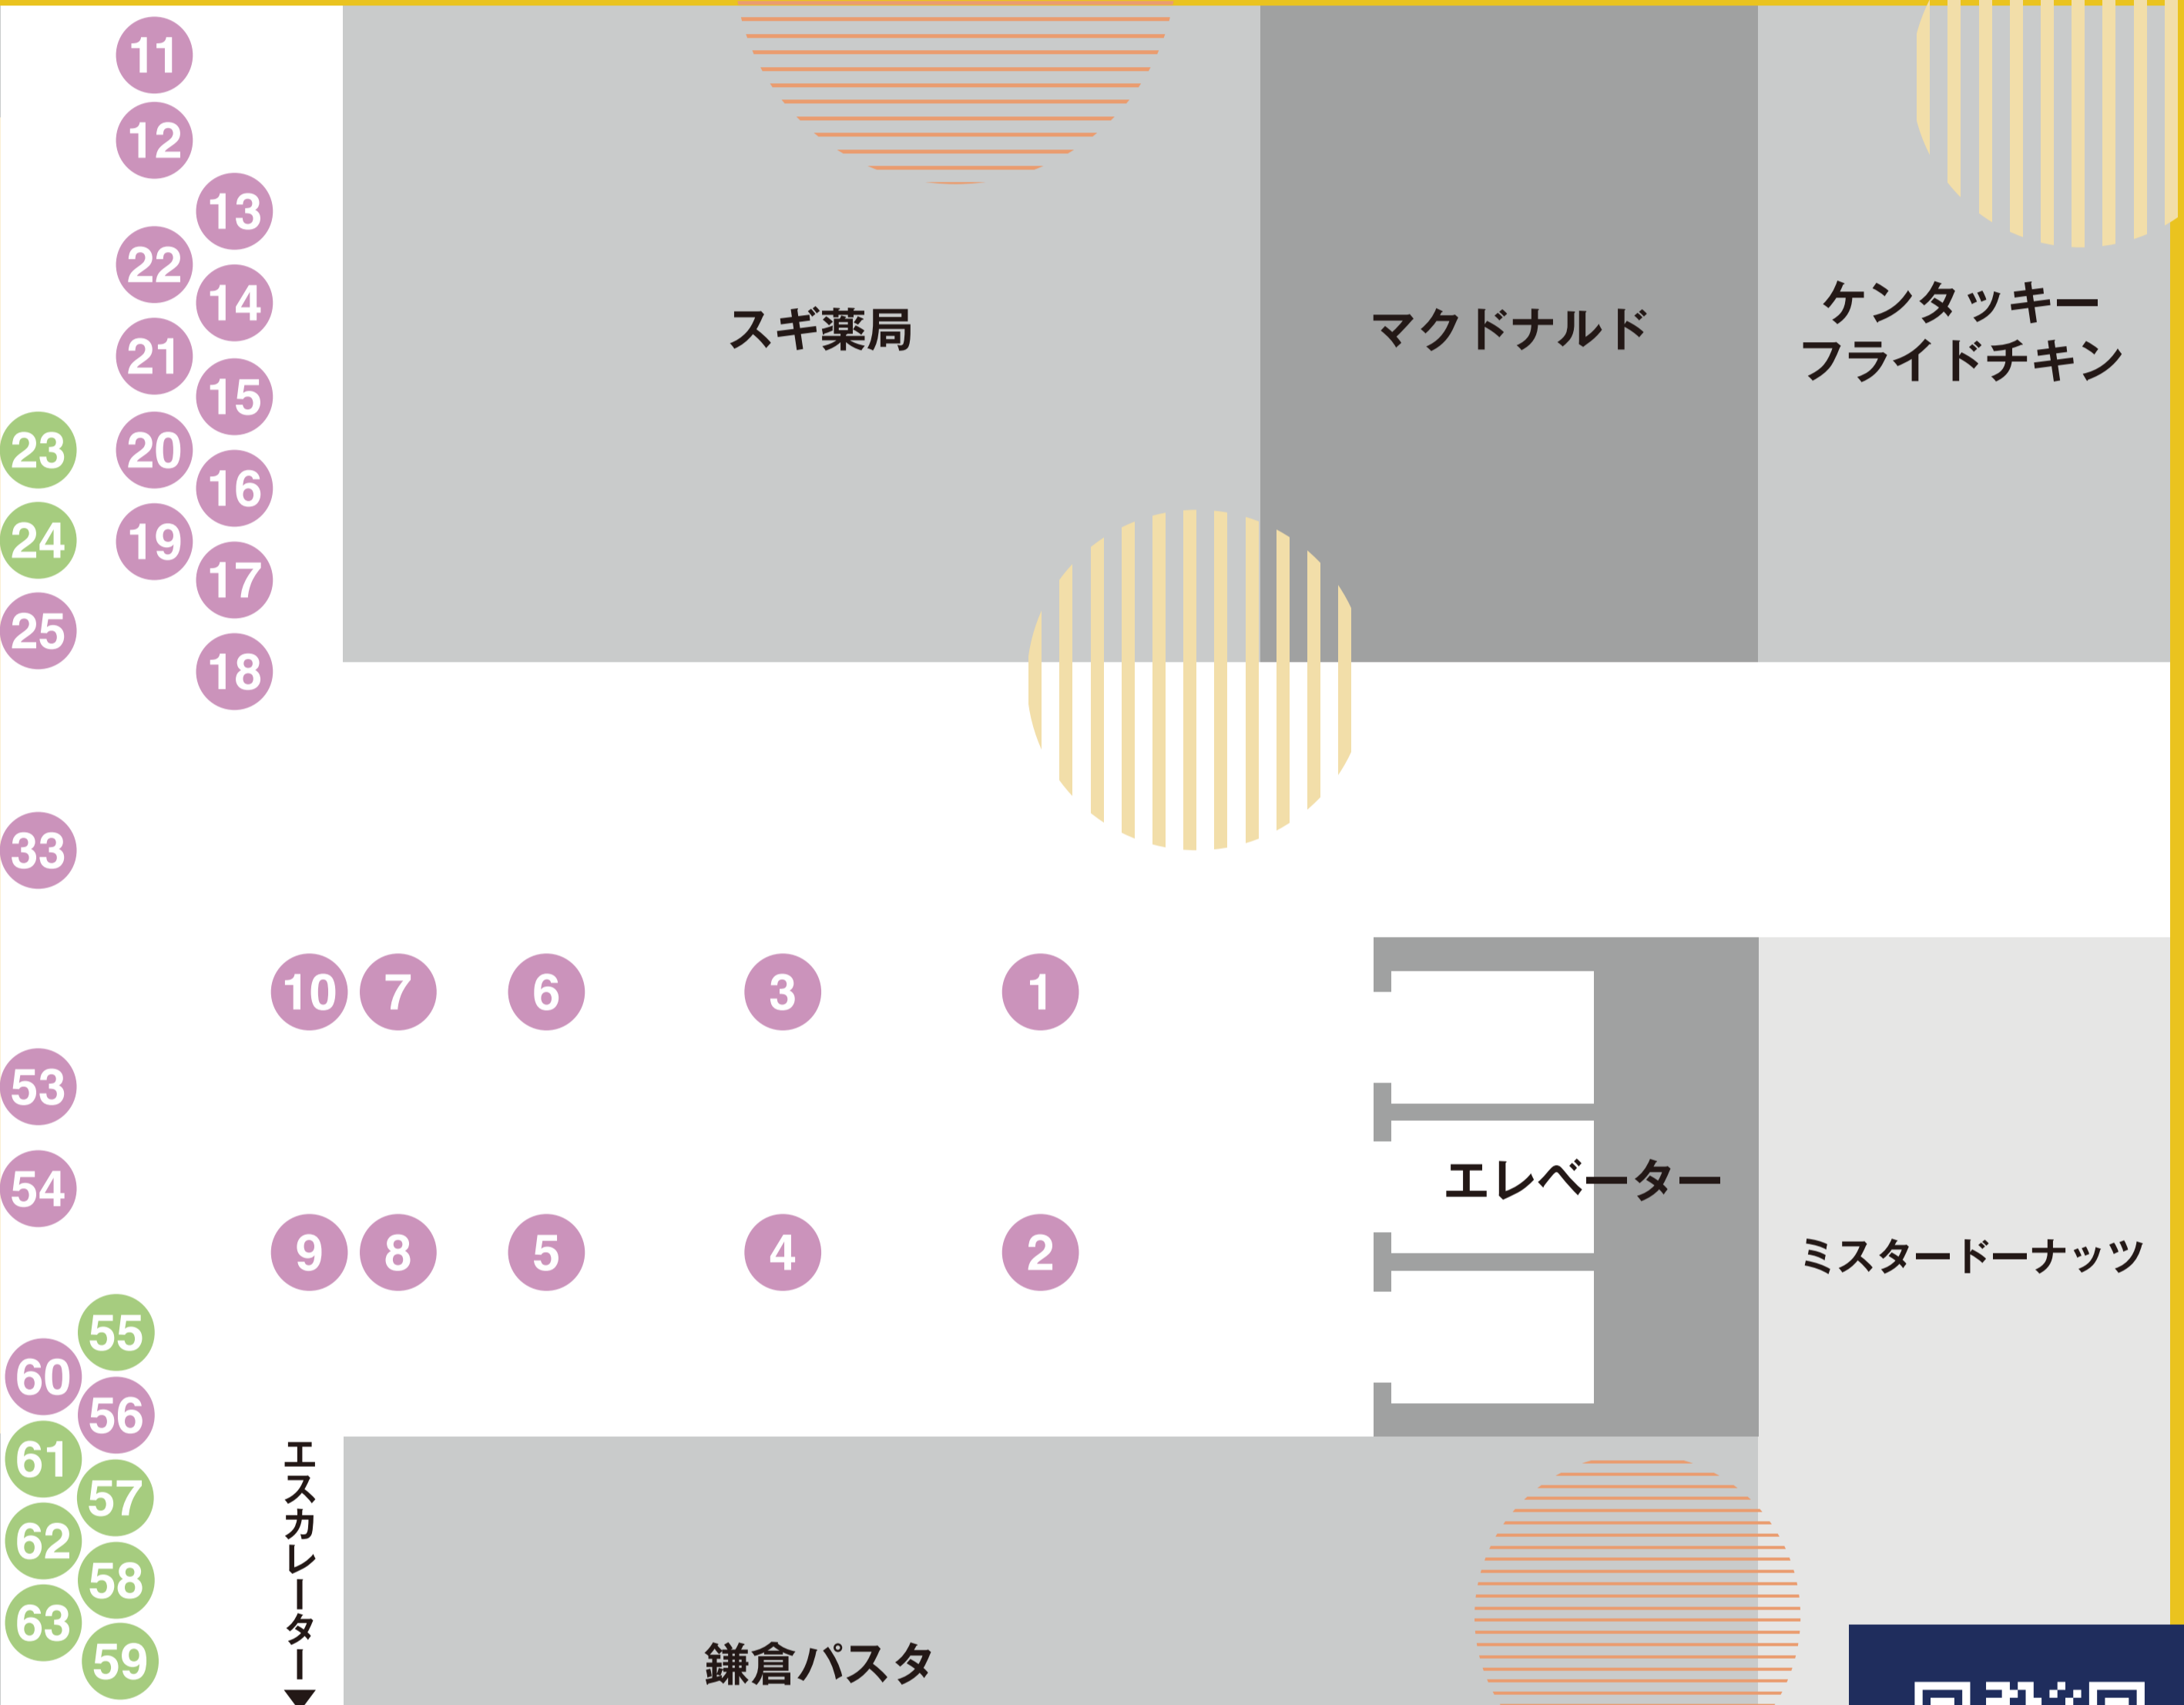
11
12
13
22
14
21
15
23
20
16
24
19
17
25
18

スギ薬局

マクドナルド

ケンタッキーフライドチキン

33

10 7 6 3 1

53

54

9 8 5 4 2

エレベーター

ミスタードーナッツ

55
60
56
61
57
62
58
63
59

エスカレーター

鎌倉パスタ